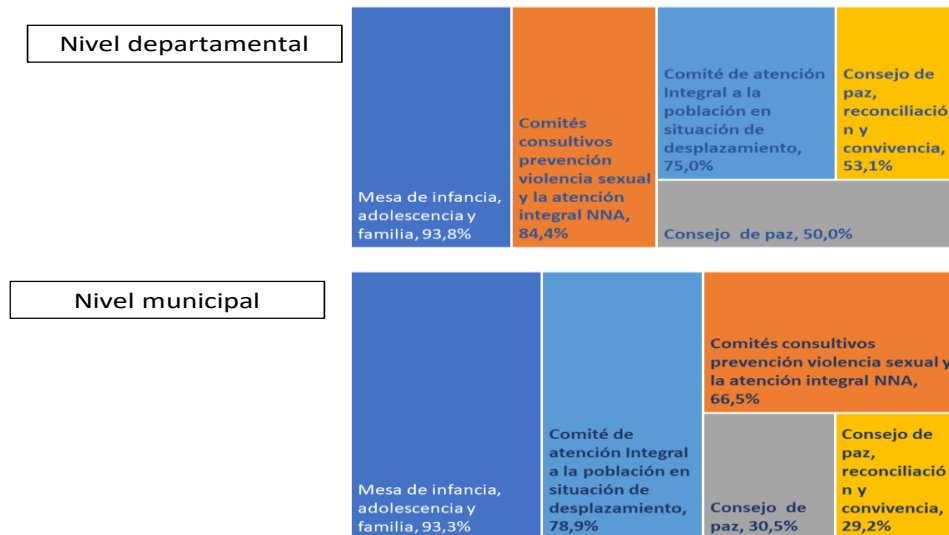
Nivel departamental

Mesa de infancia, adolescencia y familia, 93,8%

Comités consultivos prevención violencia sexual y la atención integral NNA, 84,4%

Comité de atención Integral a la población en situación de desplazamiento, 75,0%

Consejo de paz, reconciliación y convivencia, 53,1%

Consejo de paz, 50,0%

Nivel municipal

Mesa de infancia, adolescencia y familia, 93,3%

Comité de atención Integral a la población en situación de desplazamiento, 78,9%

Comités consultivos prevención violencia sexual y la atención integral NNA, 66,5%

Consejo de paz, 30,5%

Consejo de paz, reconciliación y convivencia, 29,2%